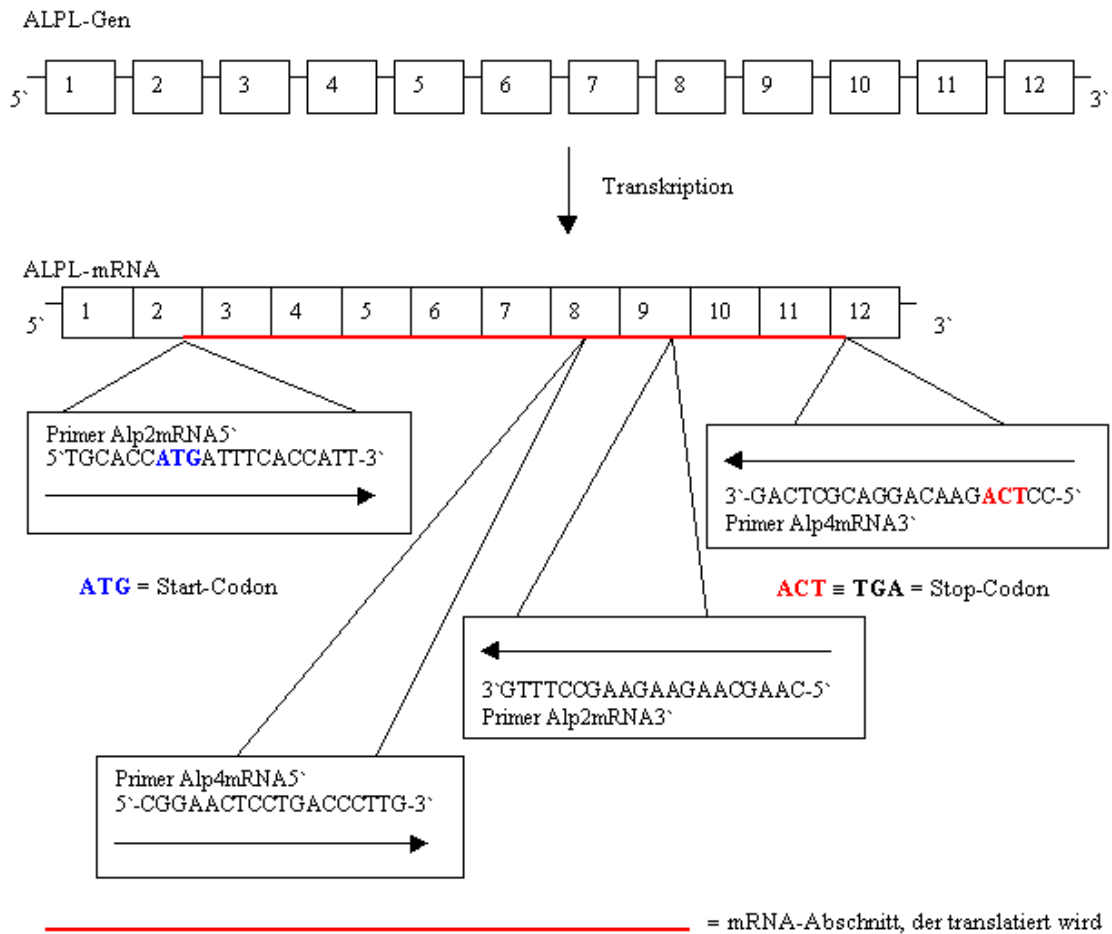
ALPL-Gen

5` 1 2 3 4 5 6 7 8 9 10 11 12 3`

Transkription

ALPL-mRNA

5` 1 2 3 4 5 6 7 8 9 10 11 12 3`

Primer Alp2mRNA5`
5`TGCACCATGATTTCACCATT-3`

3`-GACTCGCAGGACAAGACTCC-5`
Primer Alp4mRNA3`

ATG = Start-Codon

ACT ≡ TGA = Stop-Codon

3`GTTTCCGAAGAAGAACGAAC-5`
Primer Alp2mRNA3`

Primer Alp4mRNA5`
5`-CGGAACTCCTGACCCTTG-3`

= mRNA-Abschnitt, der translatiert wird